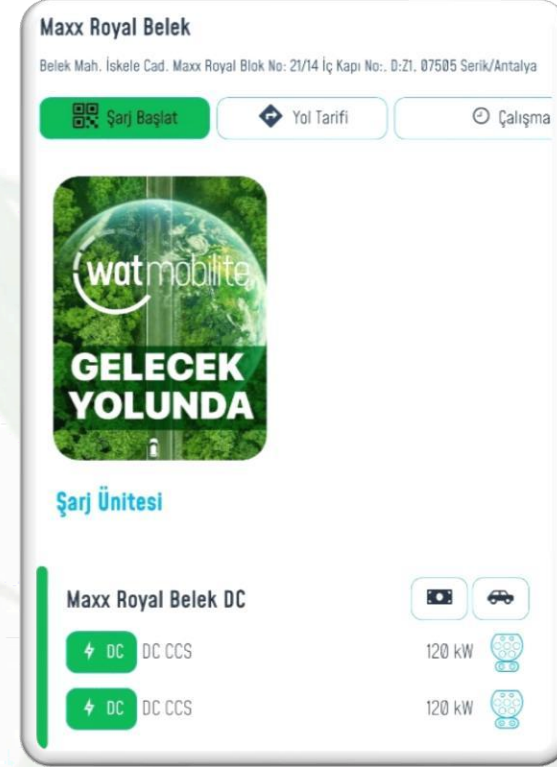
Maxx Royal Belek

Belek Mah. İskele Cad. Maxx Royal Blok No: 21/14 İç Kapı No:. D:Z1. 07505 Serik/Antalya

Şarj Başlat

Yol Tarifi

Çalışma

watmobilite

GELECEK YOLUNDA

Şarj Ünitesi

Maxx Royal Belek DC

DC DC CCS 120 kW

DC DC CCS 120 kW